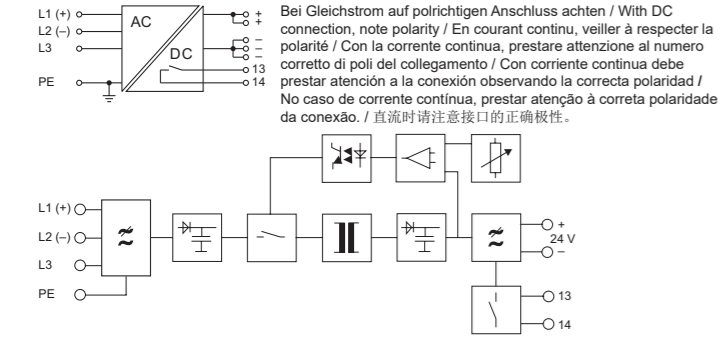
L1 (+)
L2 (–)
L3
PE

AC
DC

+
+
–
–
13
14

Bei Gleichstrom auf polrichtigen Anschluss achten / With DC connection, note polarity / En courant continu, veiller à respecter la polarité / Con la corrente continua, prestare attenzione al numero corretto di poli del collegamento / Con corriente continua debe prestar atención a la conexión observando la correcta polaridad / No caso de corrente contínua, prestar atenção à correta polaridade da conexão. / 直流时请注意接口的正确极性。

L1 (+)
L2 (–)
L3
PE

+
24 V
–

13
14